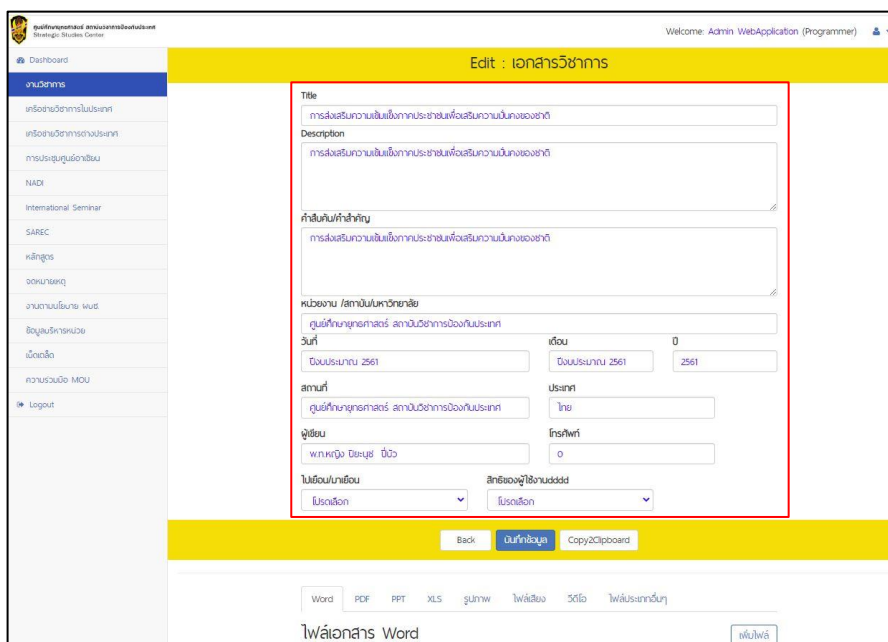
ศูนย์ศึกษายุทธศาสตร์ สถาบันวิชาการป้องกันประเทศ
Strategic Studies Center

Welcome: Admin WebApplication (Programmer)

Dashboard
งานวิชาการ
เครือข่ายวิชาการในประเทศ
เครือข่ายวิชาการต่างประเทศ
การประชุมศูนย์อาเซียน
NADI
International Seminar
SAREC
หลักสูตร
จดหมายเหตุ
งานตามนโยบาย ผนช.
ข้อมูลบริหารหน่วย
เบ็ดเตล็ด
ความร่วมมือ MOU
Logout

Edit : เอกสารวิชาการ

Title
การส่งเสริมความเข้มแข็งภาคประชาชนเพื่อเสริมความมั่นคงของชาติ
Description
การส่งเสริมความเข้มแข็งภาคประชาชนเพื่อเสริมความมั่นคงของชาติ
คำสืบค้น/คำสำคัญ
การส่งเสริมความเข้มแข็งภาคประชาชนเพื่อเสริมความมั่นคงของชาติ
หน่วยงาน /สถาบัน/มหาวิทยาลัย
ศูนย์ศึกษายุทธศาสตร์ สถาบันวิชาการป้องกันประเทศ
วันที่
ปีงบประมาณ 2561
เดือน
ปีงบประมาณ 2561
ปี
2561
สถานที่
ศูนย์ศึกษายุทธศาสตร์ สถาบันวิชาการป้องกันประเทศ
ประเทศ
ไทย
ผู้เขียน
พ.ท.หญิง ปิยะนุช ปี่บัว
โทรศัพท์
0
ไปเยือน/มาเยือน
โปรดเลือก
สิทธิของผู้ใช้งานdddd
โปรดเลือก

Back
บันทึกข้อมูล
Copy2Clipboard

Word PDF PPT XLS รูปภาพ ไฟล์เสียง วีดีโอ ไฟล์ประเภทอื่นๆ

ไฟล์เอกสาร Word
เพิ่มไฟล์